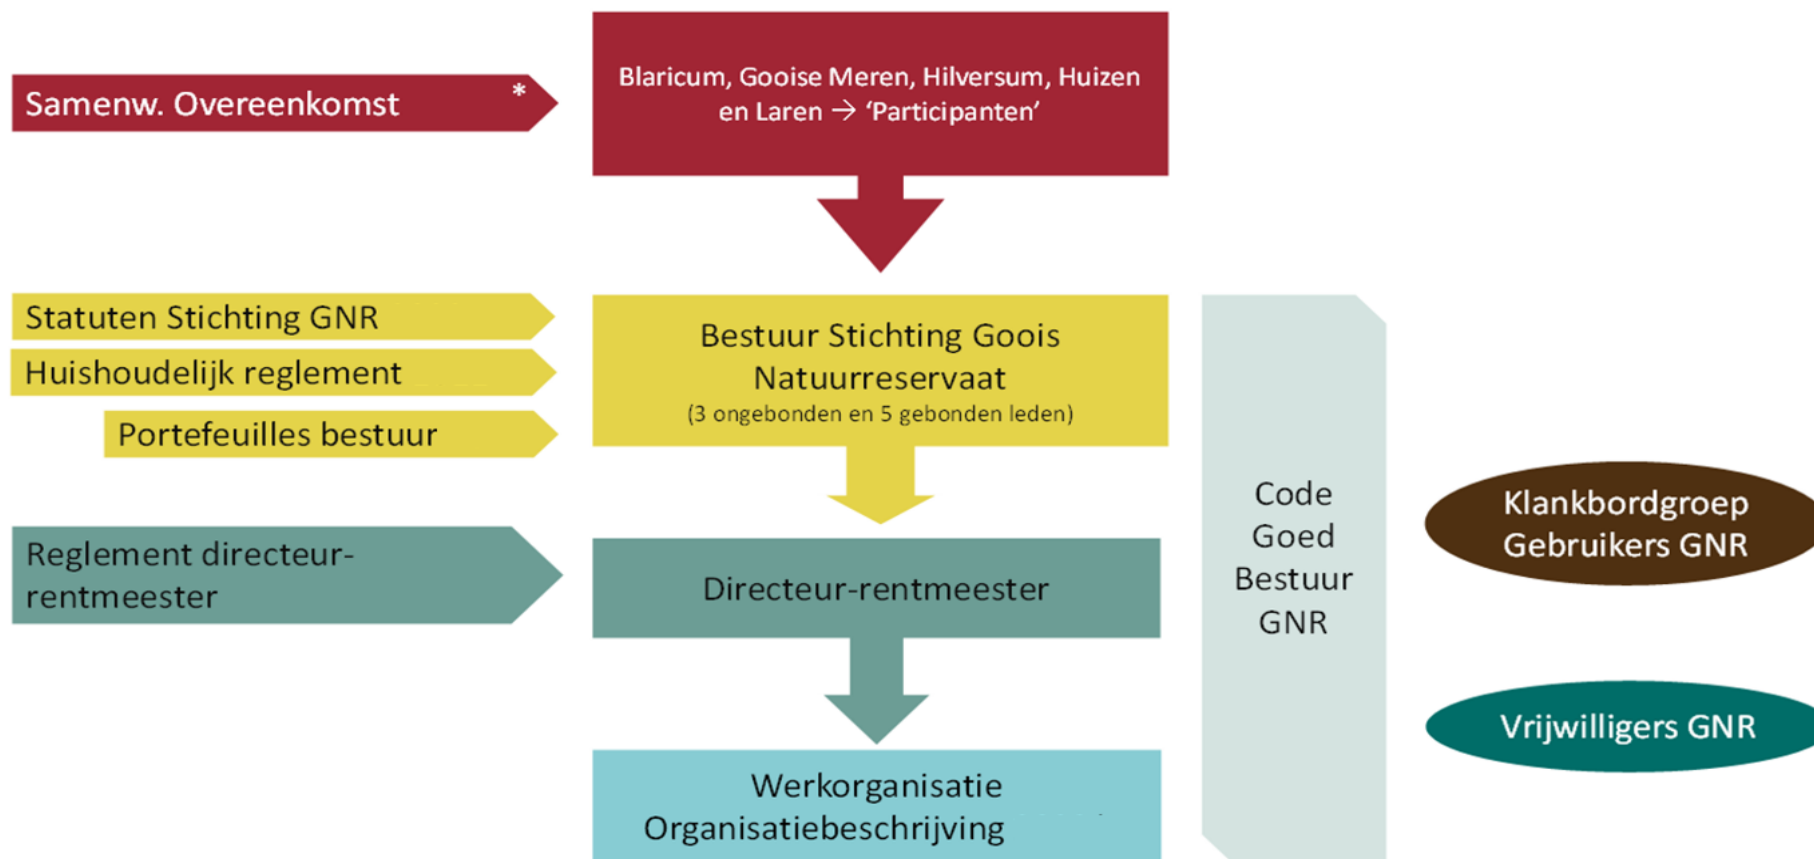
Samenw. Overeenkomst *

Blaricum, Gooise Meren, Hilversum, Huizen en Laren → 'Participanten'

Statuten Stichting GNR

Huishoudelijk reglement

Portefeuilles bestuur

Bestuur Stichting Goois Natuurreservaat
(3 ongebonden en 5 gebonden leden)

Code Goed Bestuur GNR

Klankbordgroep Gebruikers GNR

Reglement directeur-rentmeester

Directeur-rentmeester

Vrijwilligers GNR

Werkorganisatie
Organisatiebeschrijving